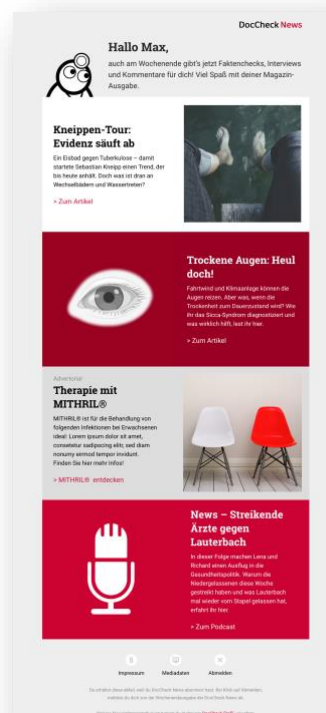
DocCheck News

Hallo Max,

auch am Wochenende gibt's jetzt Faktenchecks, Interviews und Kommentare für dich! Viel Spaß mit deiner Magazin-Ausgabe.

Kneippen-Tour: Evidenz säuft ab

Ein Eisbad gegen Tuberkulose – damit startete Sebastian Kneipp einen Trend, der bis heute anhält. Doch was ist dran an Wechselbädern und Wassertreten?

> Zum Artikel

Trockene Augen: Heul doch!

Fahrtwind und Klimaanlage können die Augen reizen. Aber was, wenn die Trockenheit zum Dauerzustand wird? Wie ihr das Sicca-Syndrom diagnostiziert und was wirklich hilft, lest ihr hier.

> Zum Artikel

Advertorial

Therapie mit MITHRIL®

MITHRIL® ist für die Behandlung von folgenden Infektionen bei Erwachsenen ideal: Lorem ipsum dolor sit amet, consetetur sadipscing elitr, sed diam nonumy eirmod tempor invidunt. Finden Sie hier mehr Infos!

> MITHRIL® entdecken

News – Streikende Ärzte gegen Lauterbach

In dieser Folge machen Lena und Richard einen Ausflug in die Gesundheitspolitik. Warum die Niedergelassenen diese Woche gestreikt haben und was Lauterbach mal wieder vom Stapel gelassen hat, erfahrt ihr hier.

> Zum Podcast

Impressum Mediadaten Abmelden

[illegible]

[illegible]